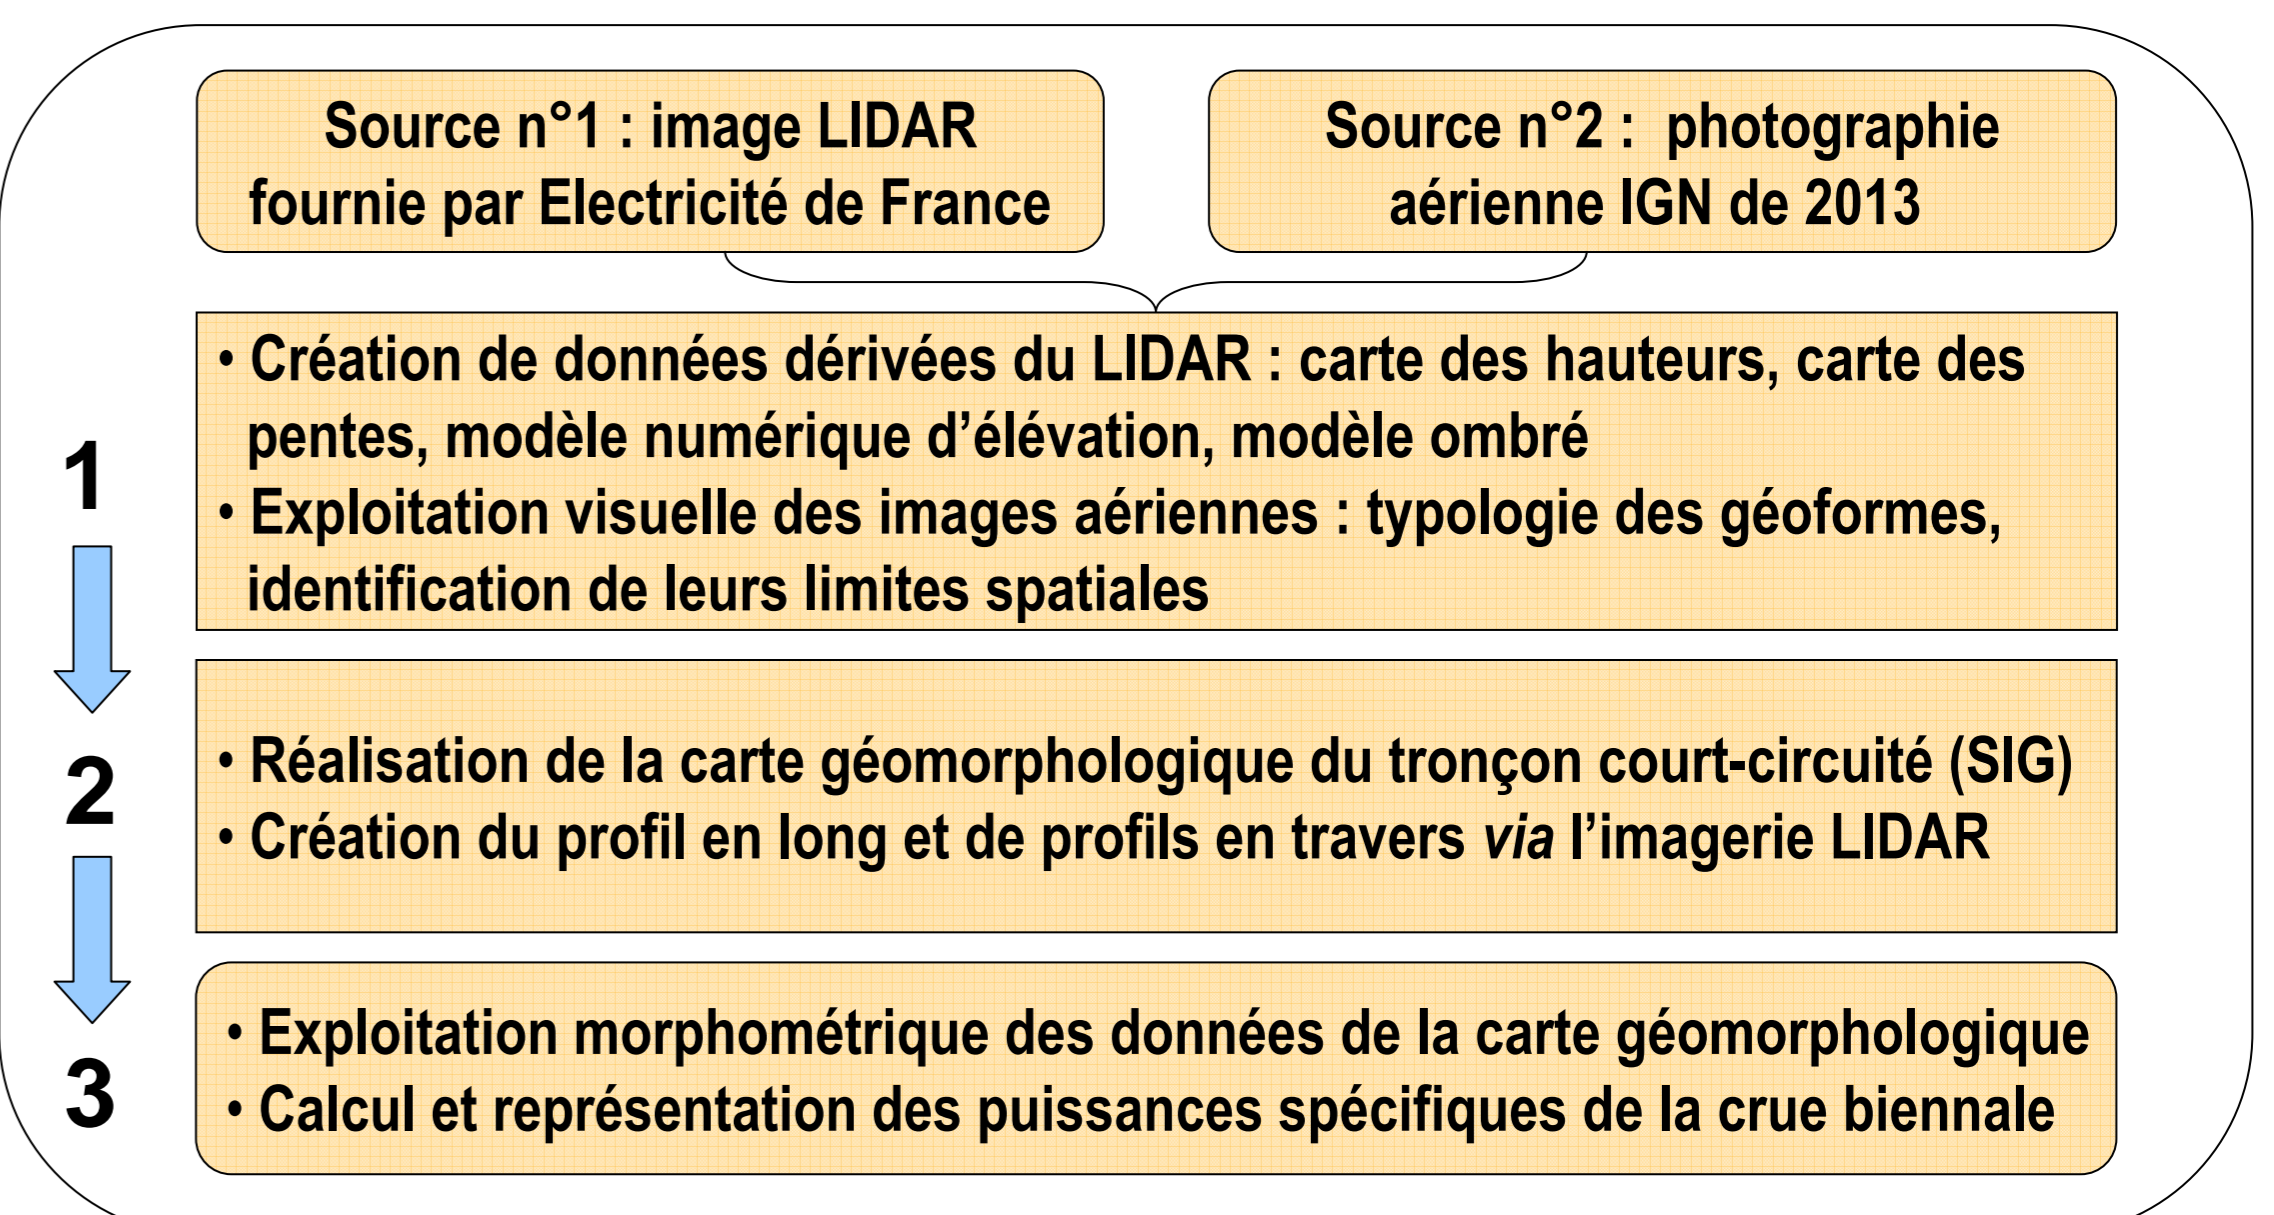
Source n°1 : image LIDAR fournie par Electricité de France

Source n°2 : photographie aérienne IGN de 2013

1

• Création de données dérivées du LIDAR : carte des hauteurs, carte des pentes, modèle numérique d'élévation, modèle ombré
• Exploitation visuelle des images aériennes : typologie des géoformes, identification de leurs limites spatiales

2

• Réalisation de la carte géomorphologique du tronçon court-circuité (SIG)
• Création du profil en long et de profils en travers *via* l'imagerie LIDAR

3

• Exploitation morphométrique des données de la carte géomorphologique
• Calcul et représentation des puissances spécifiques de la crue biennale